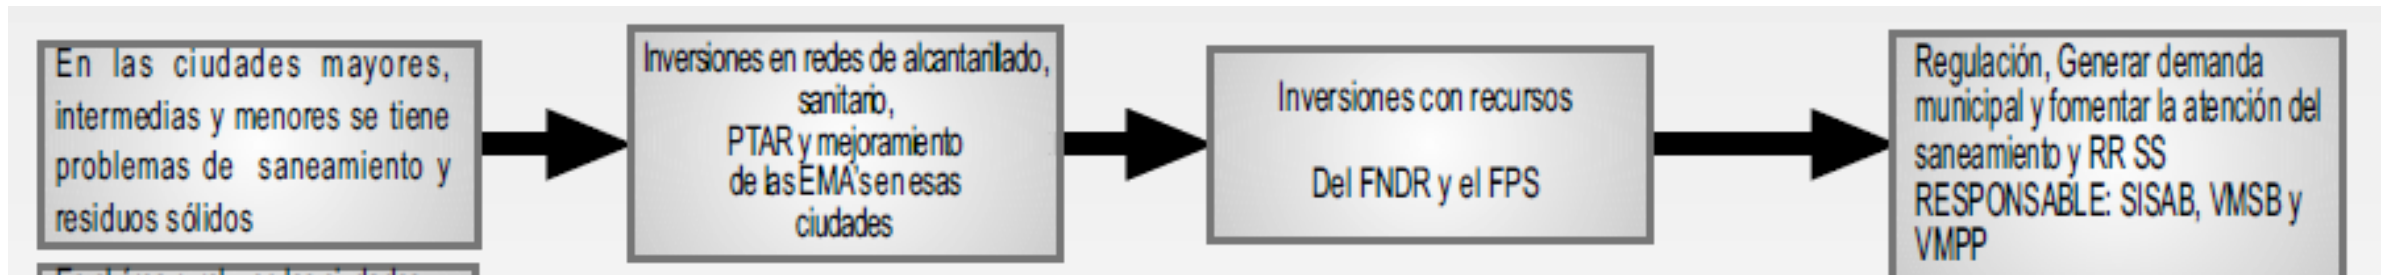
En las ciudades mayores, intermedias y menores se tiene problemas de saneamiento y residuos sólidos

Inversiones en redes de alcantarillado, sanitario, PTAR y mejoramiento de las EMA's en esas ciudades

Inversiones con recursos

Del FNDR y el FPS

Regulación, Generar demanda municipal y fomentar la atención del saneamiento y RR SS
RESPONSABLE: SISAB, VMSB y VMPP

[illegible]